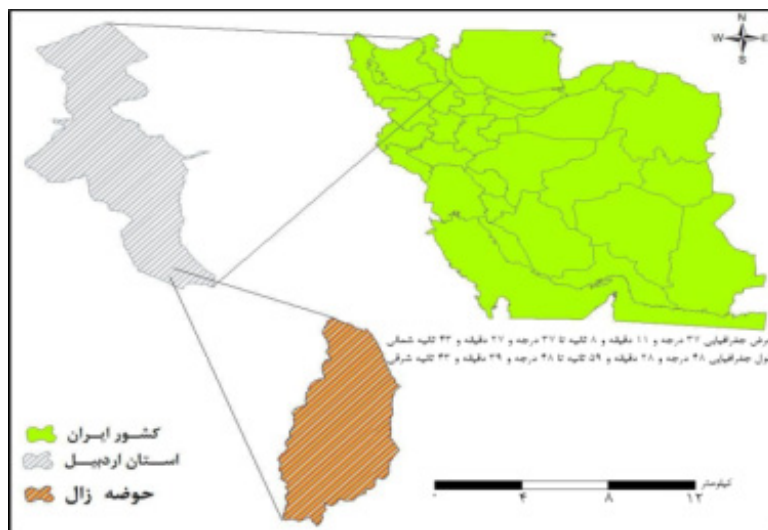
N
W E
S

رض جغرافیایی ۳۷ درجه و ۱۱ دقیقه و ۸ ثانیه تا ۳۷ درجه و ۲۷ دقیقه و ۴۳ ثانیه شمالی
ول جغرافیایی ۴۸ درجه و ۲۸ دقیقه و ۵۹ ثانیه تا ۴۸ درجه و ۳۹ دقیقه و ۴۳ ثانیه شرقی

کشور ایران
استان اردبیل
حوضه زال

کیلومتر
۰ ۴ ۸ ۱۲